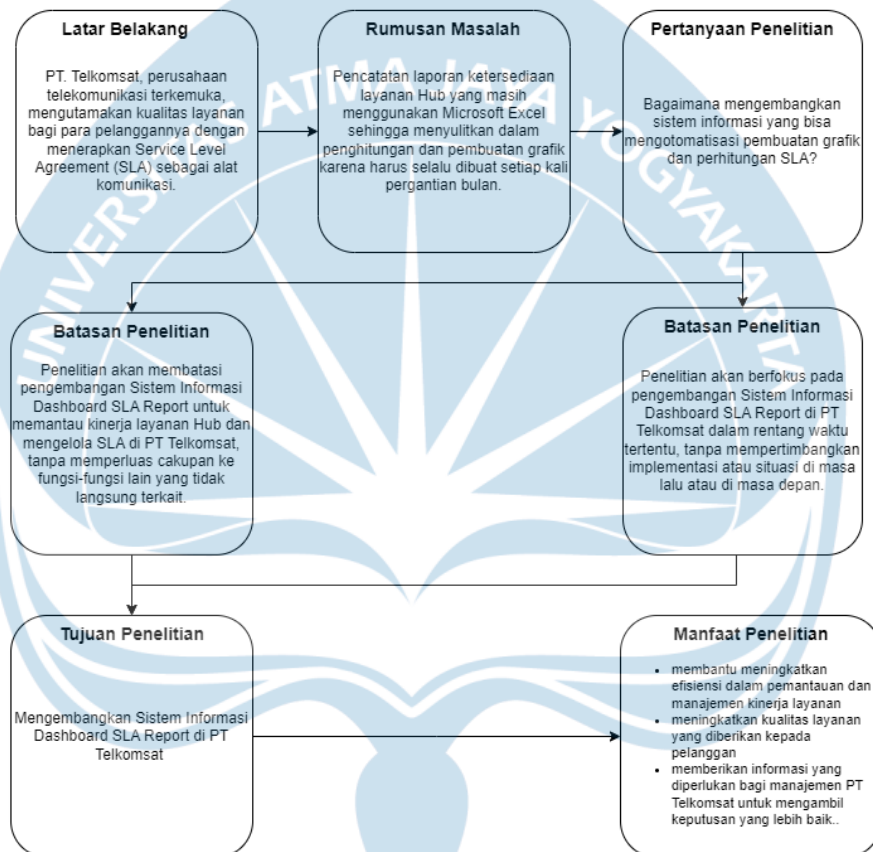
Latar Belakang

PT. Telkomsat, perusahaan telekomunikasi terkemuka, mengutamakan kualitas layanan bagi para pelanggannya dengan menerapkan Service Level Agreement (SLA) sebagai alat komunikasi.

Rumusan Masalah

Pencatatan laporan ketersediaan layanan Hub yang masih menggunakan Microsoft Excel sehingga menyulitkan dalam penghitungan dan pembuatan grafik karena harus selalu dibuat setiap kali pergantian bulan.

Pertanyaan Penelitian

Bagaimana mengembangkan sistem informasi yang bisa mengotomatisasi pembuatan grafik dan perhitungan SLA?

Batasan Penelitian

Penelitian akan membatasi pengembangan Sistem Informasi Dashboard SLA Report untuk memantau kinerja layanan Hub dan mengelola SLA di PT Telkomsat, tanpa memperluas cakupan ke fungsi-fungsi lain yang tidak langsung terkait.

Batasan Penelitian

Penelitian akan berfokus pada pengembangan Sistem Informasi Dashboard SLA Report di PT Telkomsat dalam rentang waktu tertentu, tanpa mempertimbangkan implementasi atau situasi di masa lalu atau di masa depan.

Tujuan Penelitian

Mengembangkan Sistem Informasi Dashboard SLA Report di PT Telkomsat

Manfaat Penelitian

- membantu meningkatkan efisiensi dalam pemantauan dan manajemen kinerja layanan
- meningkatkan kualitas layanan yang diberikan kepada pelanggan
- memberikan informasi yang diperlukan bagi manajemen PT Telkomsat untuk mengambil keputusan yang lebih baik..

UNIVERSITAS ATMA JAYA YOGYAKARTA